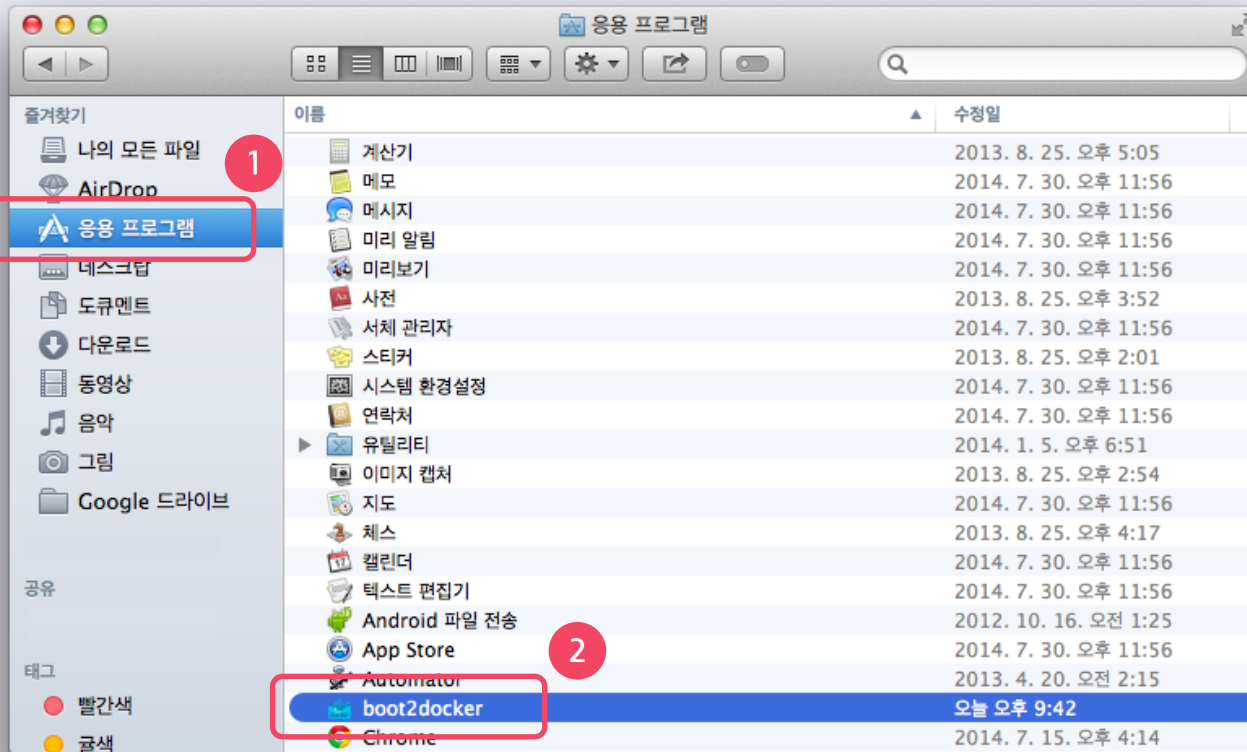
응용 프로그램

즐겨찾기
나의 모든 파일
AirDrop
응용 프로그램
데스크탑
도큐멘트
다운로드
동영상
음악
그림
Google 드라이브

공유

태그
빨간색
금색

1
2

| 이름 | 수정일 |
|---|---|
| 계산기 | 2013. 8. 25. 오후 5:05 |
| 메모 | 2014. 7. 30. 오후 11:56 |
| 메시지 | 2014. 7. 30. 오후 11:56 |
| 미리 알림 | 2014. 7. 30. 오후 11:56 |
| 미리보기 | 2014. 7. 30. 오후 11:56 |
| 사전 | 2013. 8. 25. 오후 3:52 |
| 서체 관리자 | 2014. 7. 30. 오후 11:56 |
| 스티커 | 2013. 8. 25. 오후 2:01 |
| 시스템 환경설정 | 2014. 7. 30. 오후 11:56 |
| 연락처 | 2014. 7. 30. 오후 11:56 |
| 유틸리티 | 2014. 1. 5. 오후 6:51 |
| 이미지 캡처 | 2013. 8. 25. 오후 2:54 |
| 지도 | 2014. 7. 30. 오후 11:56 |
| 체스 | 2013. 8. 25. 오후 4:17 |
| 캘린더 | 2014. 7. 30. 오후 11:56 |
| 텍스트 편집기 | 2014. 7. 30. 오후 11:56 |
| Android 파일 전송 | 2012. 10. 16. 오전 1:25 |
| App Store | 2014. 7. 30. 오후 11:56 |
| Automator | 2013. 4. 20. 오전 2:15 |
| boot2docker | 오늘 오후 9:42 |
| Chrome | 2014. 7. 15. 오후 4:14 |